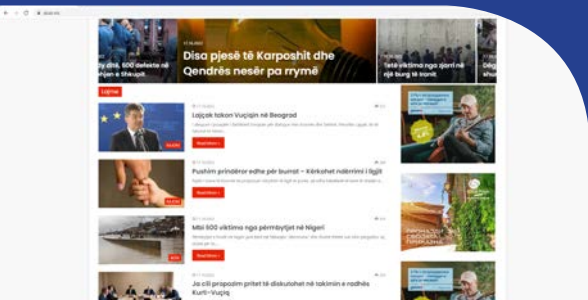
y ditë, 500 defekte në
en e Shkupit

Disa pjesë të Karposhit dhe Qendrës nesër pa rrymë

Tetë viktima nga zjarri në një bung të tronit

Lajme

Lajçak takon Vuçiqin në Beograd

Read More »

Pushim prindëror edhe për burrat – Kërkohet ndërrimi i ligjit

Read More »

Mbi 800 viktima nga përmbytjet në Nigeri

Read More »

Ja cili propozim pritet të diskutohet në takimin e radhës Kurti-Vuçiq